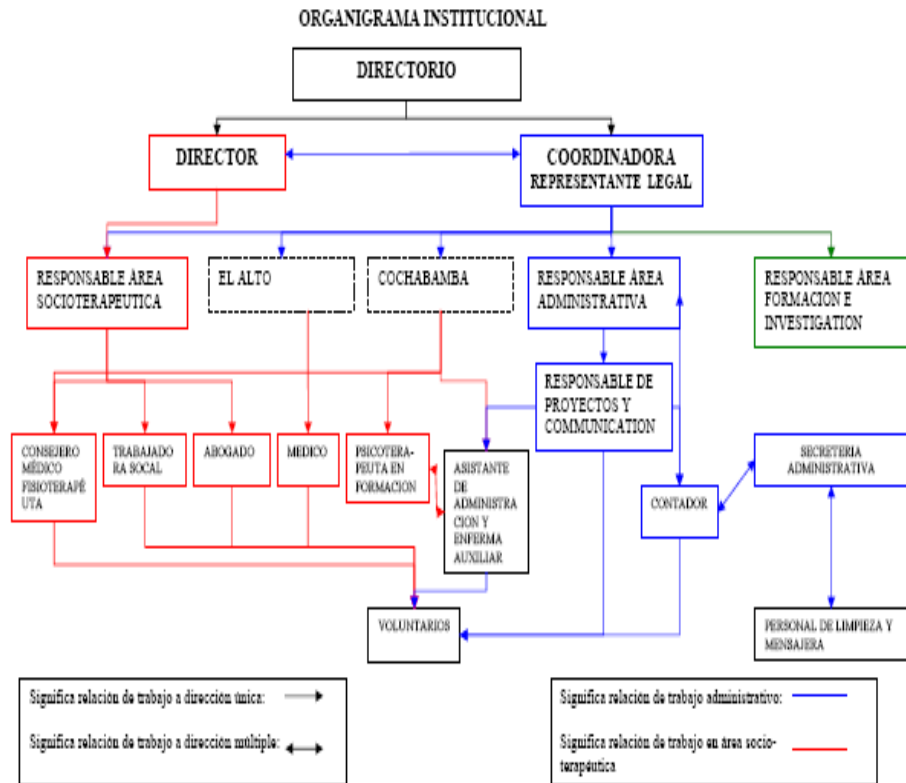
ORGANIGRAMA INSTITUCIONAL

DIRECTORIO

DIRECTOR

COORDINADORA REPRESENTANTE LEGAL

RESPONSABLE ÁREA SOCIOTERAPEUTICA

EL ALTO

COCHABAMBA

RESPONSABLE ÁREA ADMINISTRATIVA

RESPONSABLE ÁREA FORMACION E INVESTIGATION

RESPONSABLE DE PROYECTOS Y COMMUNICATION

CONSEJERO MÉDICO FISIOTERAPÉUTA

TRABAJADORA SOCAL

ABOGADO

MEDICO

PSICOTERAPEUTA EN FORMACION

ASISTANTE DE ADMINISTRACION Y ENFERMA AUXILIAR

CONTADOR

SECRETERIA ADMINISTRATIVA

VOLUNTARIOS

PERSONAL DE LIMPIEZA Y MENSAJERA

Significa relación de trabajo a dirección única:

Significa relación de trabajo a dirección múltiple:

Significa relación de trabajo administrativo:

Significa relación de trabajo en área socio-terapéutica